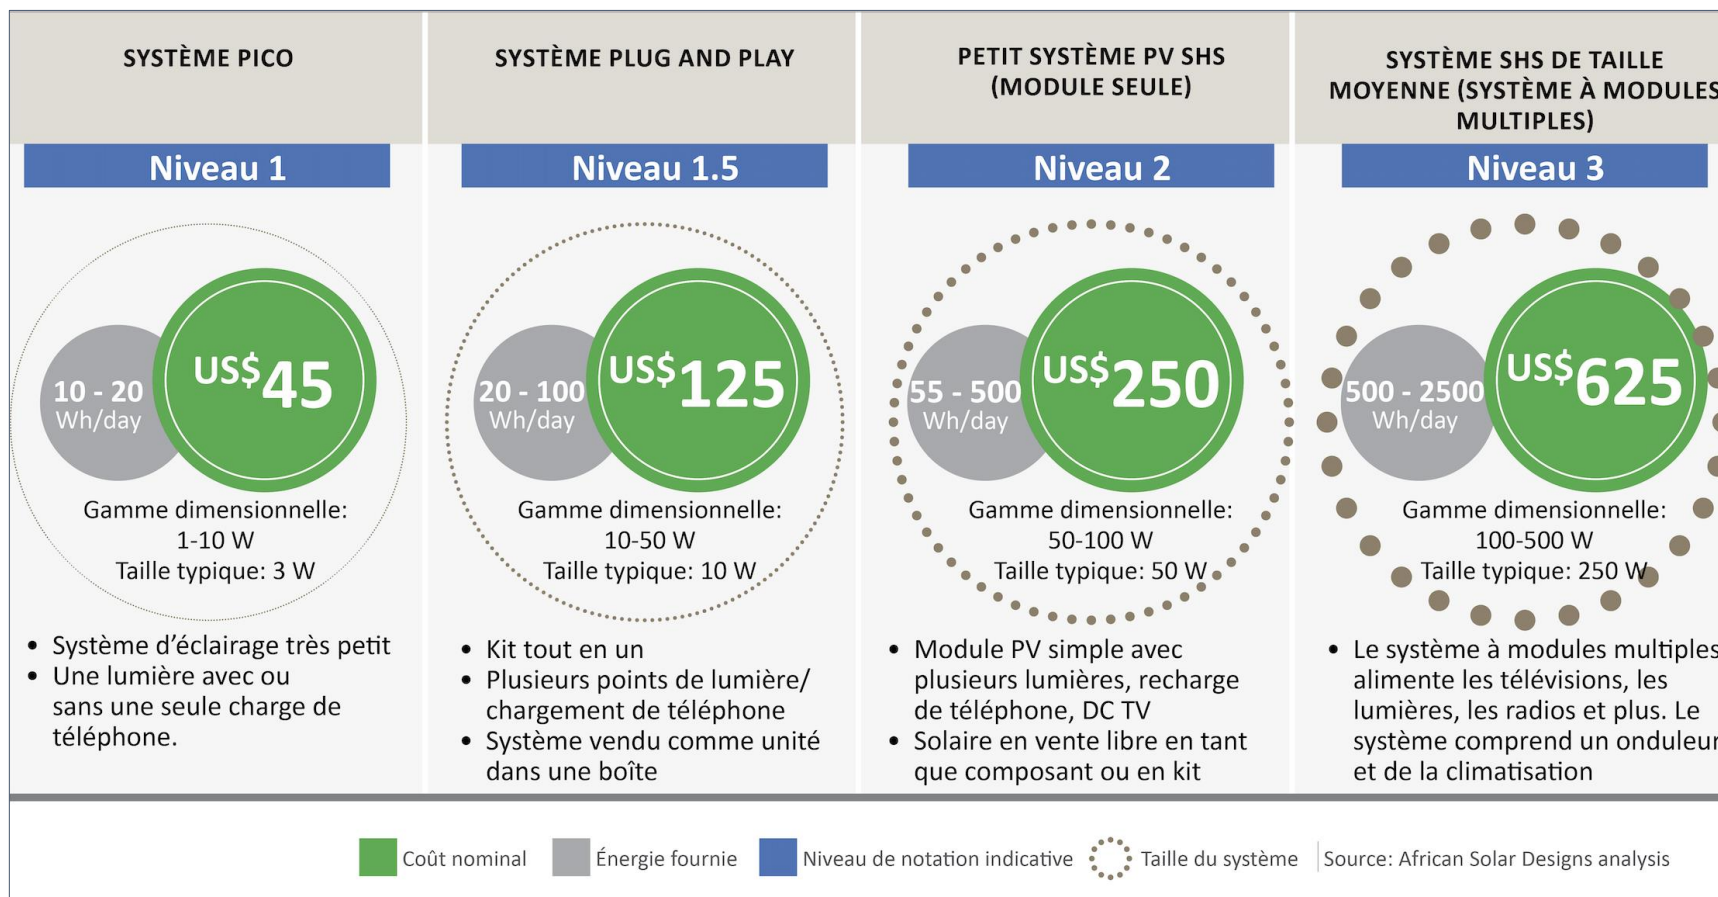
SYSTÈME PICO

Niveau 1

10 - 20 Wh/day

US$45

Gamme dimensionnelle: 1-10 W
Taille typique: 3 W

- Système d'éclairage très petit
- Une lumière avec ou sans une seule charge de téléphone.

SYSTÈME PLUG AND PLAY

Niveau 1.5

20 - 100 Wh/day

US$125

Gamme dimensionnelle: 10-50 W
Taille typique: 10 W

- Kit tout en un
- Plusieurs points de lumière/ chargement de téléphone
- Système vendu comme unité dans une boîte

PETIT SYSTÈME PV SHS (MODULE SEULE)

Niveau 2

55 - 500 Wh/day

US$250

Gamme dimensionnelle: 50-100 W
Taille typique: 50 W

- Module PV simple avec plusieurs lumières, recharge de téléphone, DC TV
- Solaire en vente libre en tant que composant ou en kit

SYSTÈME SHS DE TAILLE MOYENNE (SYSTÈME À MODULES MULTIPLES)

Niveau 3

500 - 2500 Wh/day

US$625

Gamme dimensionnelle: 100-500 W
Taille typique: 250 W

- Le système à modules multiples alimente les télévisions, les lumières, les radios et plus. Le système comprend un onduleur et de la climatisation

Coût nominal Énergie fournie Niveau de notation indicative Taille du système Source: African Solar Designs analysis